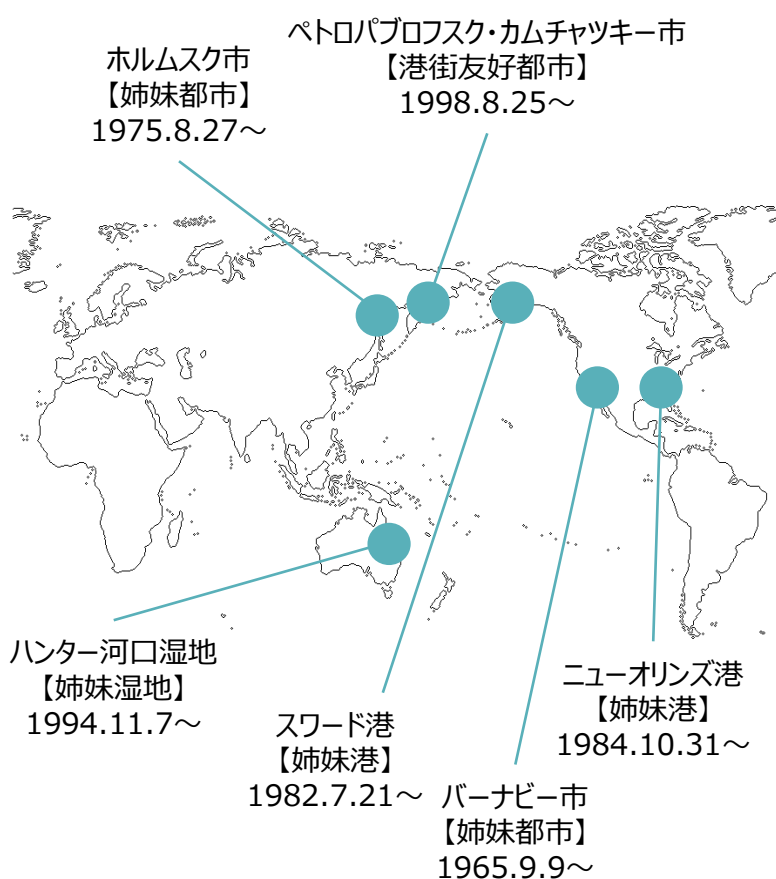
ホルムスク市
【姉妹都市】
1975.8.27～

ペトロパブロフスク・カムチャツキー市
【港街友好都市】
1998.8.25～

ハンター河口湿地
【姉妹湿地】
1994.11.7～

スワード港
【姉妹港】
1982.7.21～

バーナビー市
【姉妹都市】
1965.9.9～

ニューオリンズ港
【姉妹港】
1984.10.31～